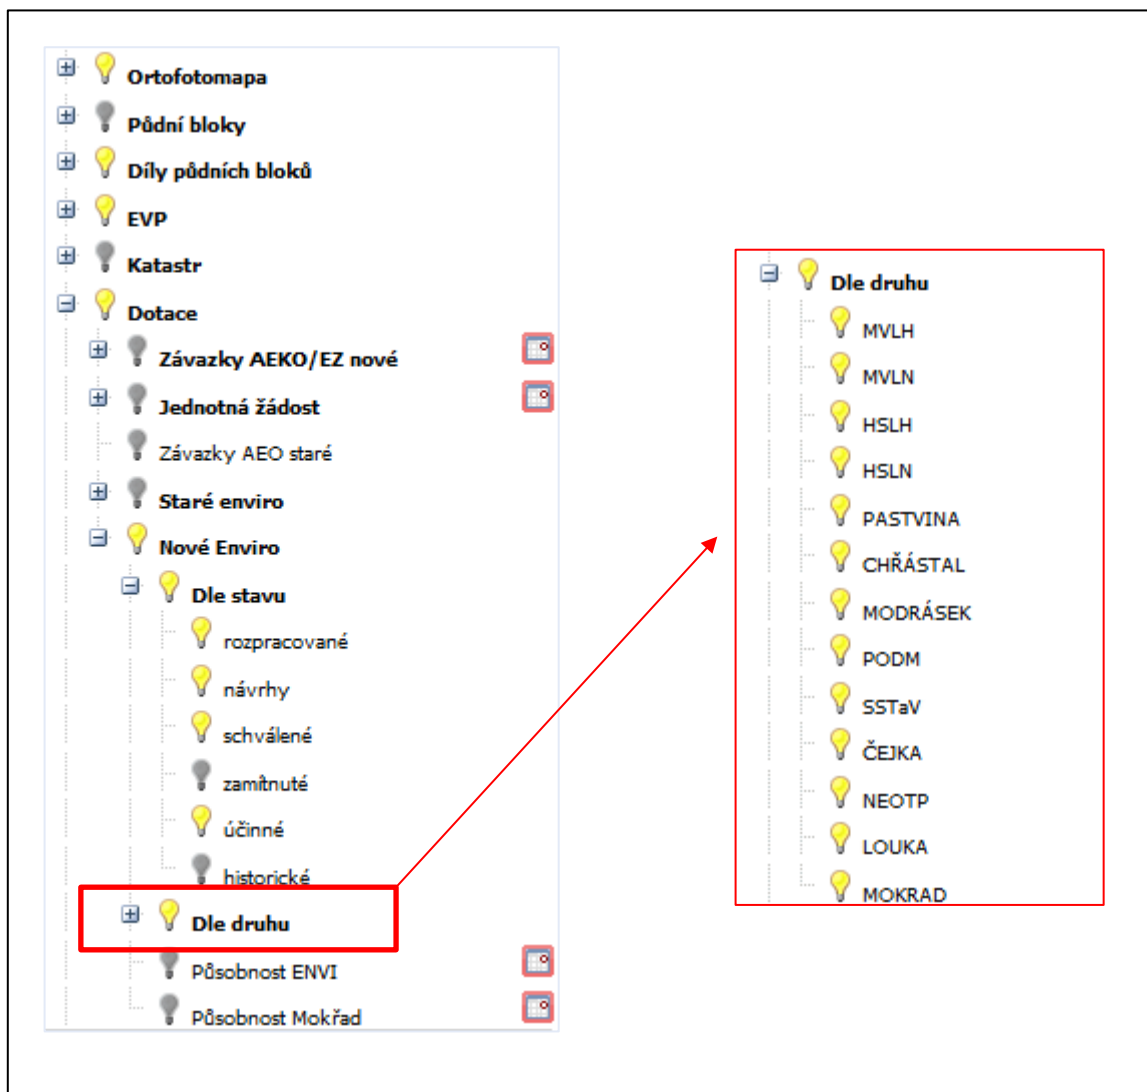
Ortofotomapa
Půdní bloky
Díly půdních bloků
EVP
Katastr
Dotace
Závazky AEKO/EZ nové
Jednotná žádost
Závazky AEO staré
Staré enviro
Nové Enviro
Dle stavu
rozpracované
návrhy
schválené
zamítnuté
účinné
historické
Dle druhu
Působnost ENVI
Působnost Mokřad

Dle druhu
MVLH
MVLN
HSLH
HSLN
PASTVINA
CHŘÁSTAL
MODRÁSEK
PODM
SSTaV
ČEJKA
NEOTP
LOUKA
MOKRAD